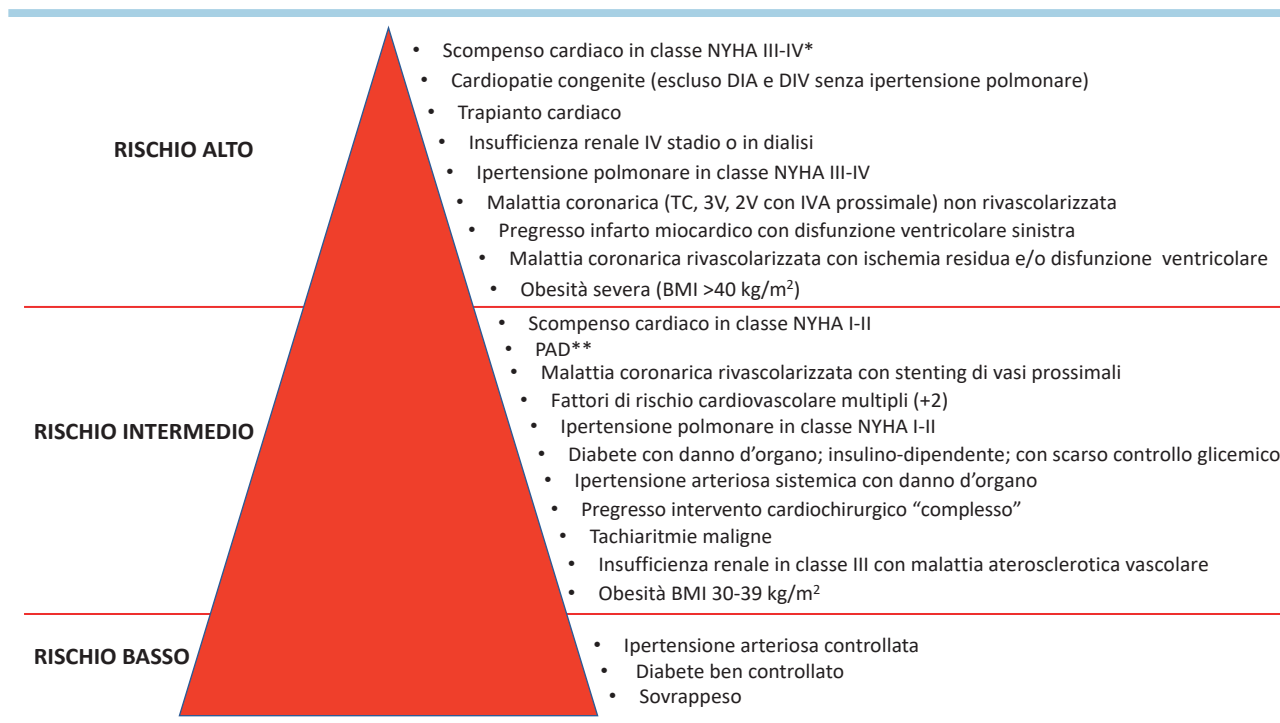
RISCHIO ALTO

- Scompenso cardiaco in classe NYHA III-IV*
- Cardiopatie congenite (escluso DIA e DIV senza ipertensione polmonare)
- Trapianto cardiaco
- Insufficienza renale IV stadio o in dialisi
- Ipertensione polmonare in classe NYHA III-IV
- Malattia coronarica (TC, 3V, 2V con IVA prossimale) non rivascolarizzata
- Pregresso infarto miocardico con disfunzione ventricolare sinistra
- Malattia coronarica rivascolarizzata con ischemia residua e/o disfunzione ventricolare
- Obesità severa (BMI >40 kg/m$^2$)

RISCHIO INTERMEDIO

- Scompenso cardiaco in classe NYHA I-II
- PAD**
- Malattia coronarica rivascolarizzata con stenting di vasi prossimali
- Fattori di rischio cardiovascolare multipli (+2)
- Ipertensione polmonare in classe NYHA I-II
- Diabete con danno d'organo; insulino-dipendente; con scarso controllo glicemico
- Ipertensione arteriosa sistemica con danno d'organo
- Pregresso intervento cardiochirurgico "complesso"
- Tachiaritmie maligne
- Insufficienza renale in classe III con malattia aterosclerotica vascolare
- Obesità BMI 30-39 kg/m$^2$

RISCHIO BASSO

- Ipertensione arteriosa controllata
- Diabete ben controllato
- Sovrappeso